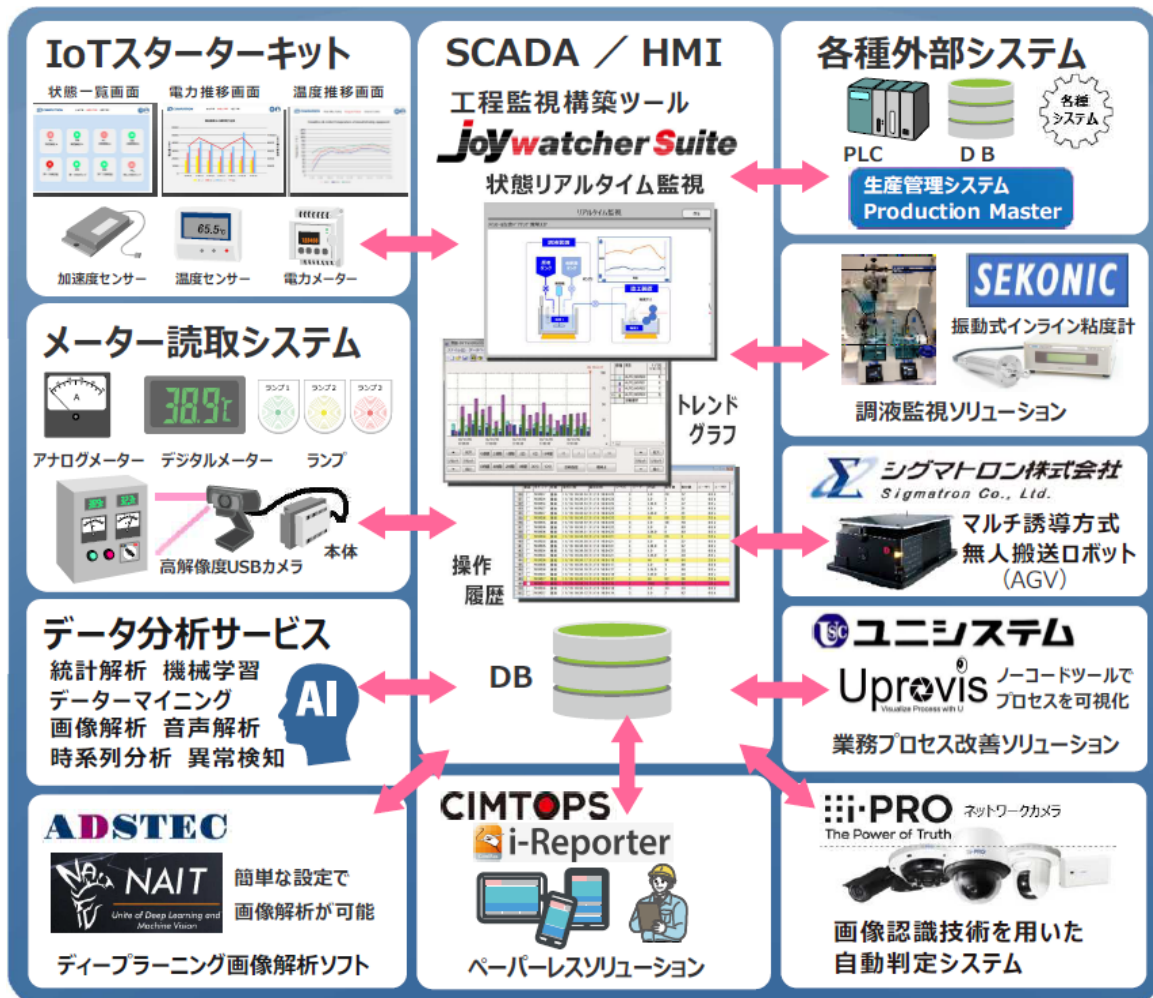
IoTスターターキット

状態一覧画面　電力推移画面　温度推移画面

65.5℃

加速度センサー　温度センサー　電力メーター

メーター読取システム

A

38.9℃

ランプ1　ランプ2　ランプ3

アナログメーター　デジタルメーター　ランプ

高解像度USBカメラ　本体

データ分析サービス

統計解析　機械学習
データーマイニング
画像解析　音声解析
時系列分析　異常検知

AI

ADSTEC

NAIT
Unite of Deep Learning and Machine Vision

簡単な設定で
画像解析が可能

ディープラーニング画像解析ソフト

SCADA ／ HMI

工程監視構築ツール

JoyWatcherSuite

状態リアルタイム監視

リアルタイム監視

トレンドグラフ

操作履歴

DB

CIMTOPS
i-Reporter

ペーパーレスソリューション

各種外部システム

各種システム

PLC　DB

生産管理システム
Production Master

SEKONIC

振動式インライン粘度計

調液監視ソリューション

シグマトロン株式会社
Sigmatron Co., Ltd.

マルチ誘導方式
無人搬送ロボット
（AGV）

ユニシステム

Uprovis
Visualize Process with U

ノーコードツールで
プロセスを可視化

業務プロセス改善ソリューション

i-PRO
The Power of Truth

ネットワークカメラ

画像認識技術を用いた
自動判定システム